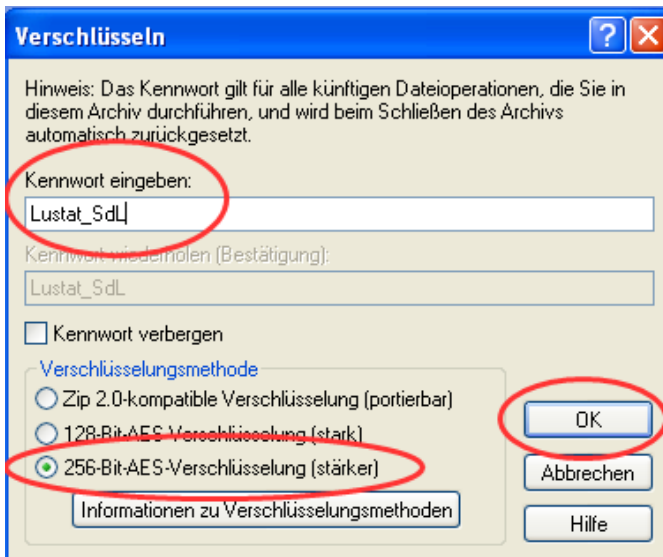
Verschlüsseln

?

Hinweis: Das Kennwort gilt für alle künftigen Dateioperationen, die Sie in diesem Archiv durchführen, und wird beim Schließen des Archivs automatisch zurückgesetzt.

Kennwort eingeben:

Lustat_SdL

Kennwort wiederholen (Bestätigung):

Lustat_SdL

Kennwort verbergen

Verschlüsselungsmethode

Zip 2.0-kompatible Verschlüsselung (portierbar)

128-Bit-AES-Verschlüsselung (stark)

256-Bit-AES-Verschlüsselung (stärker)

Informationen zu Verschlüsselungsmethoden

OK

Abbrechen

Hilfe